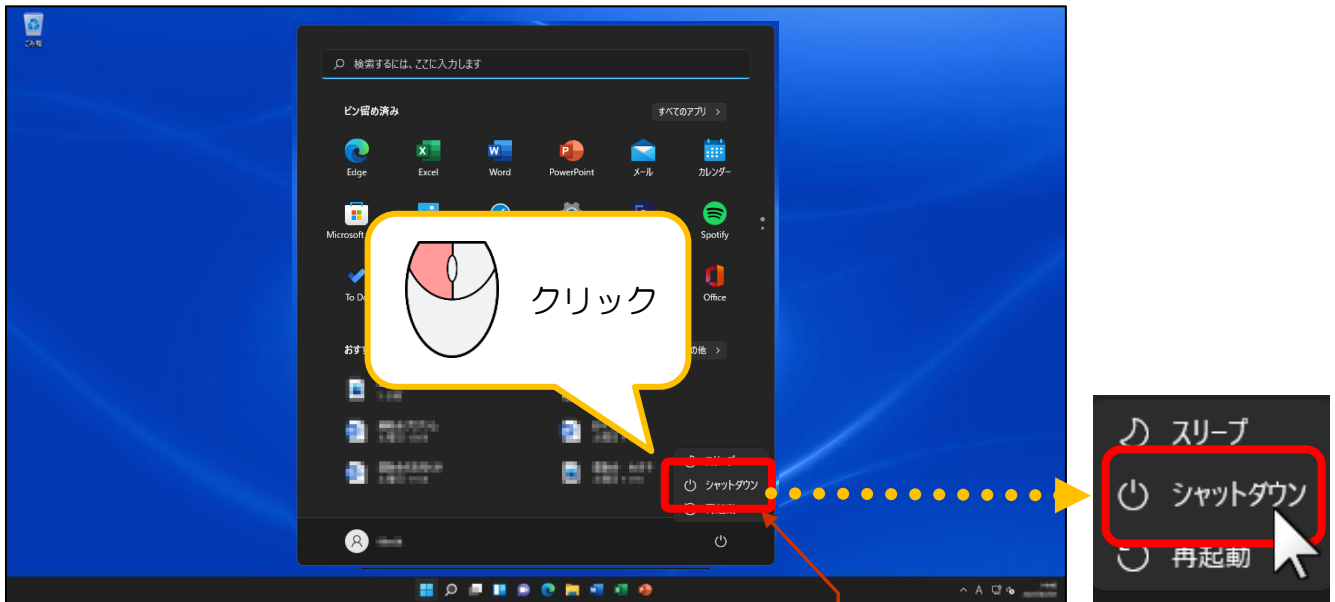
ごみ箱

検索するには、ここに入力します

ピン留め済み

すべてのアプリ >

Edge
Excel
Word
PowerPoint
メール
カレンダー

Microsoft
Spotify

To D
Office

おすす
の他 >

クリック

シャットダウン

スリープ
シャットダウン
再起動